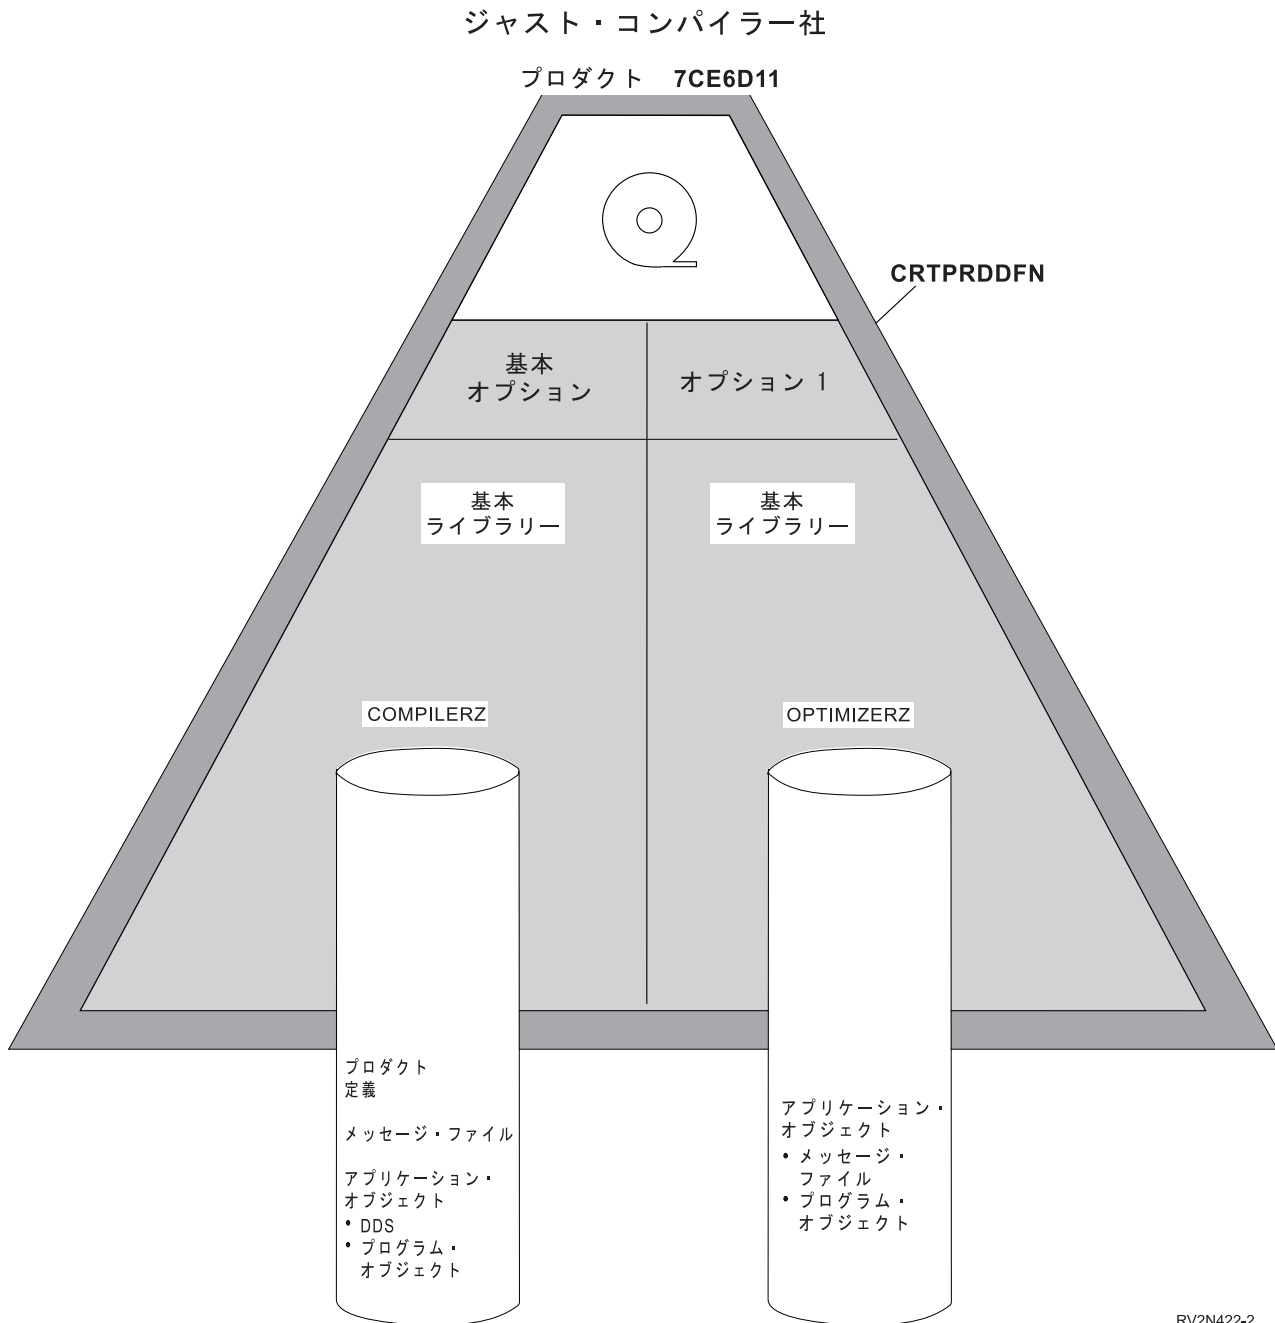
ジャスト・コンパイラー社

プロダクト　7CE6D11

CRTPRDDFN

基本
オプション

オプション 1

基本
ライブラリー

基本
ライブラリー

COMPILERZ

OPTIMIZERZ

プロダクト
定義

メッセージ・ファイル

アプリケーション・
オブジェクト
• DDS
• プログラム・
オブジェクト

アプリケーション・
オブジェクト
• メッセージ・
ファイル
• プログラム・
オブジェクト

RV2N422-2